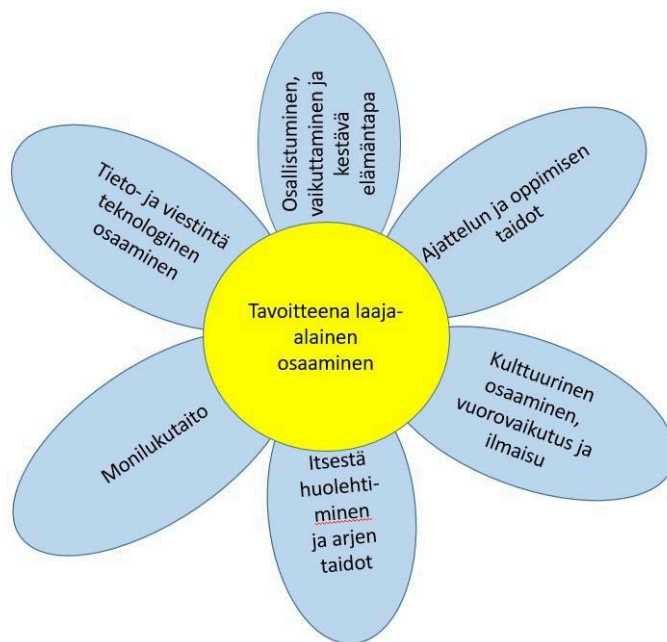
Tavoitteena laaja-alainen osaaminen

Osallistuminen, vaikuttaminen ja kestävä elämäntapa

Ajattelun ja oppimisen taidot

Kulttuurinen osaaminen, vuorovaikutus ja ilmaisu

Itsestä huolehtiminen ja arjen taidot

Monilukutaito

Tieto- ja viestintä teknologinen osaaminen